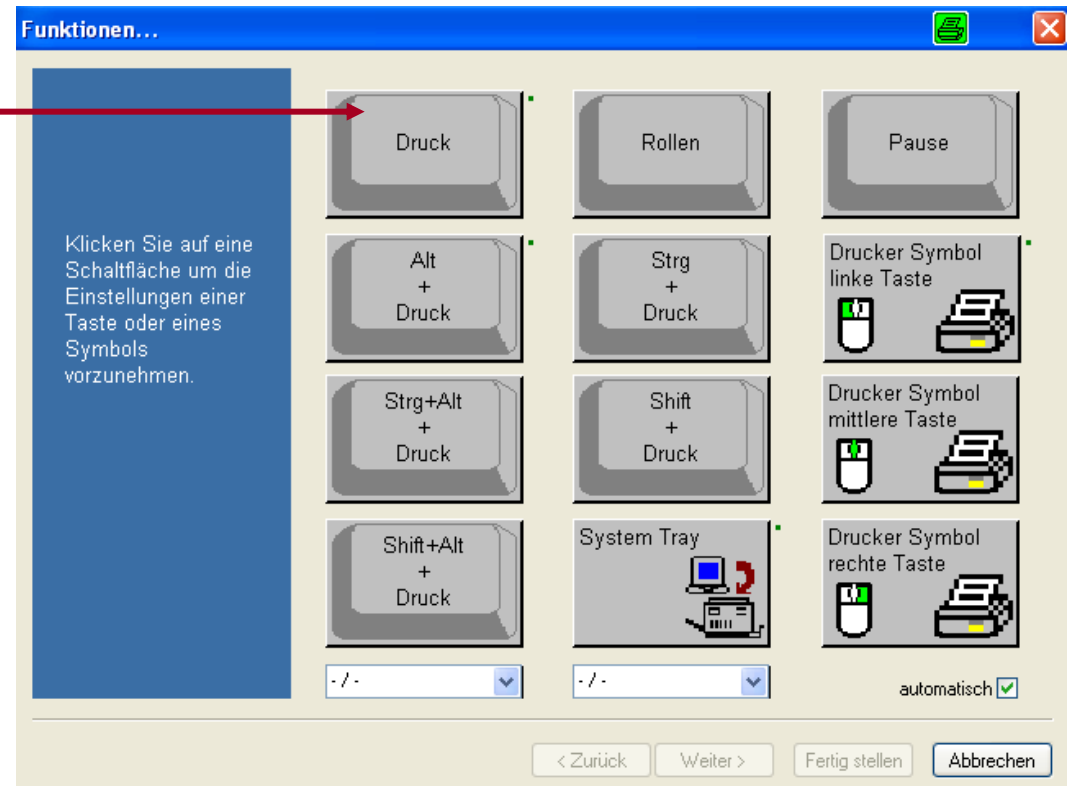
Funktionen...

Klicken Sie auf eine Schaltfläche um die Einstellungen einer Taste oder eines Symbols vorzunehmen.

Druck

Rollen

Pause

Alt
+
Druck

Strg
+
Druck

Drucker Symbol linke Taste

Strg+Alt
+
Druck

Shift
+
Druck

Drucker Symbol mittlere Taste

Shift+Alt
+
Druck

System Tray

Drucker Symbol rechte Taste

-/-

-/-

automatisch

< Zurück

Weiter >

Fertig stellen

Abbrechen